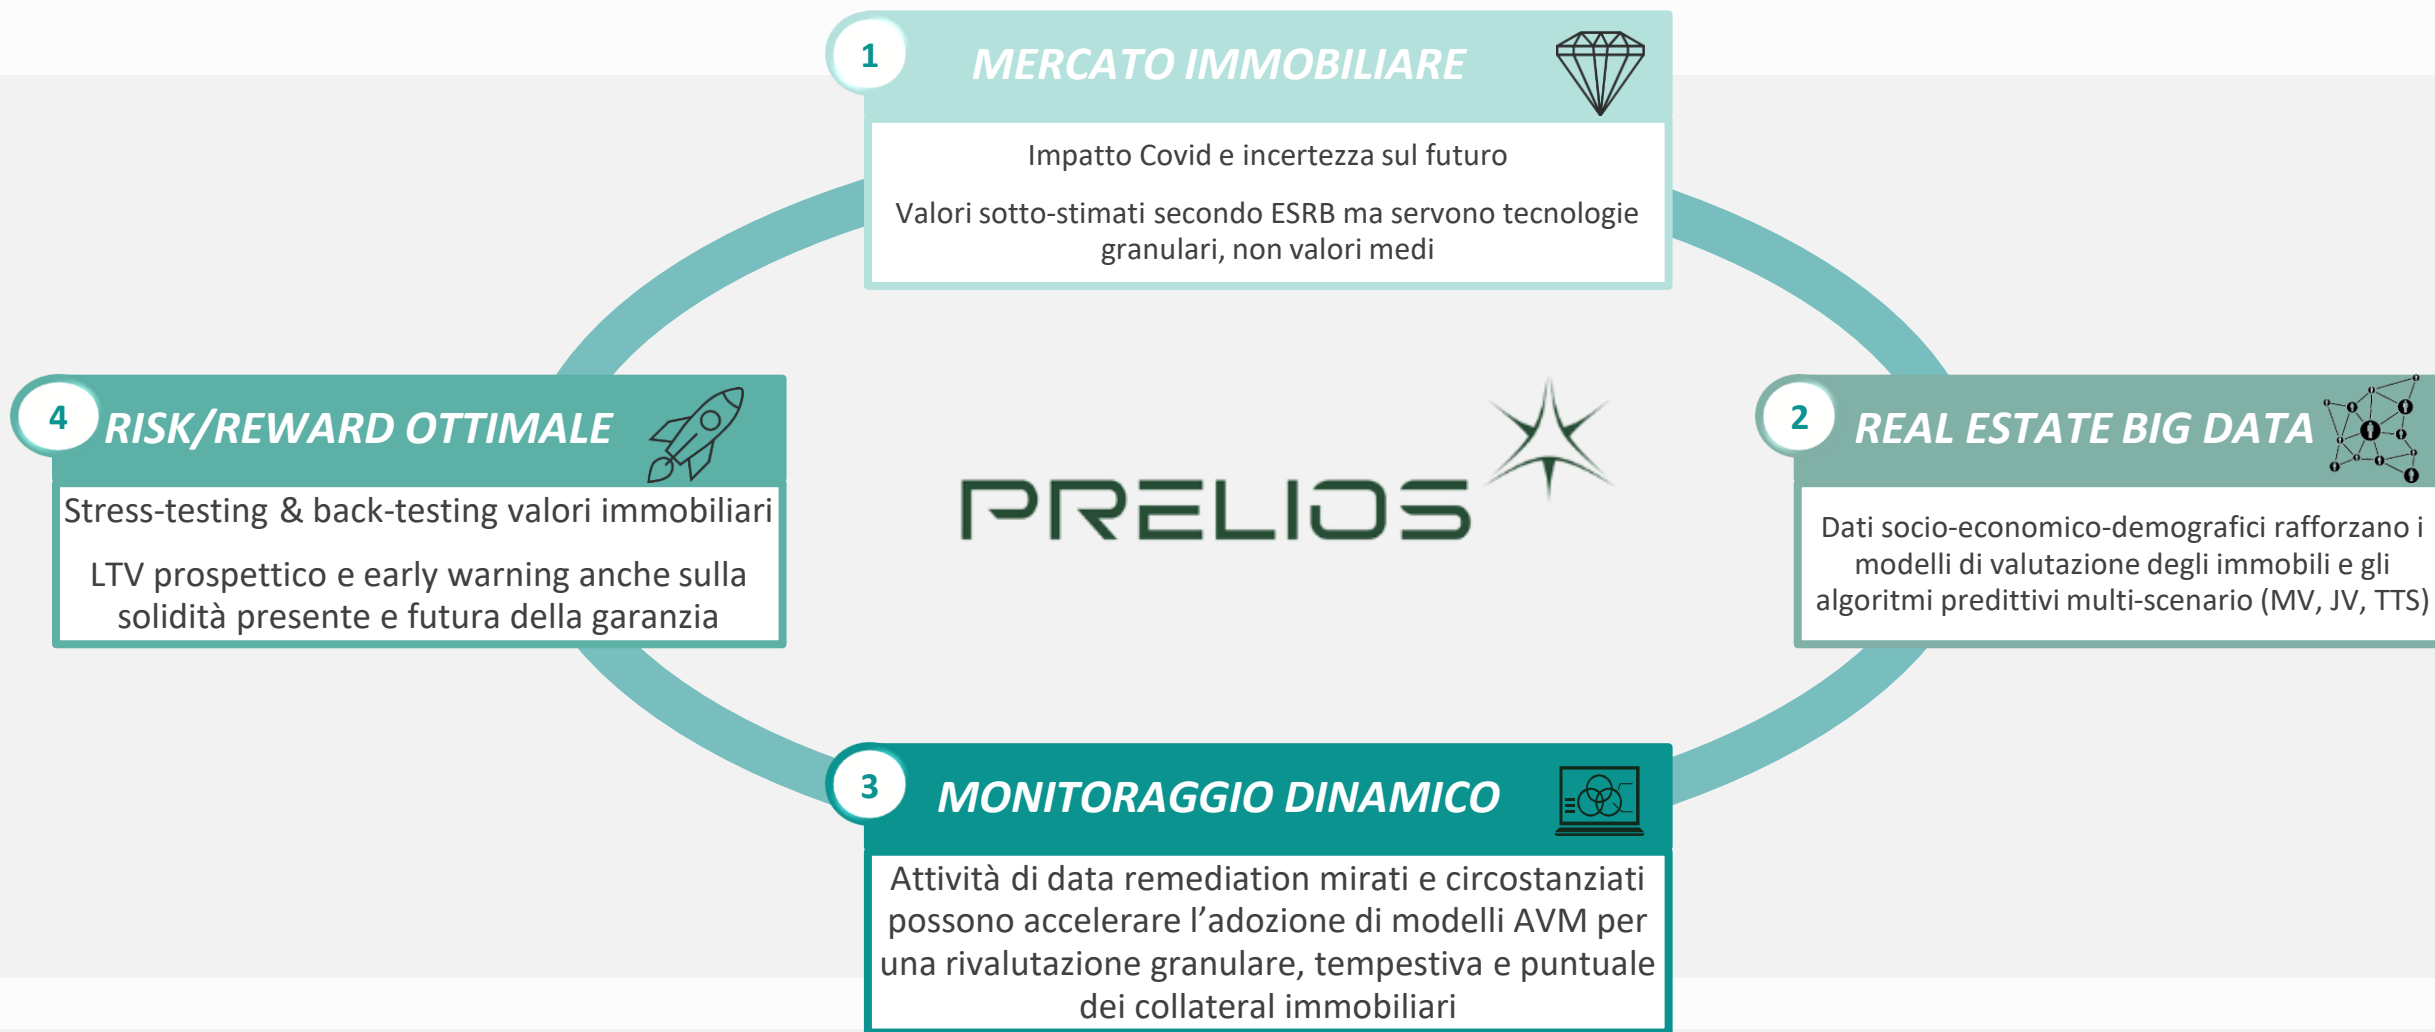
1 MERCATO IMMOBILIARE

Impatto Covid e incertezza sul futuro

Valori sotto-stimati secondo ESRB ma servono tecnologie granulari, non valori medi

4 RISK/REWARD OTTIMALE

Stress-testing & back-testing valori immobiliari

LTV prospettico e early warning anche sulla solidità presente e futura della garanzia

PRELIOS

2 REAL ESTATE BIG DATA

Dati socio-economico-demografici rafforzano i modelli di valutazione degli immobili e gli algoritmi predittivi multi-scenario (MV, JV, TTS)

3 MONITORAGGIO DINAMICO

Attività di data remediation mirati e circostanziati possono accelerare l’adozione di modelli AVM per una rivalutazione granulare, tempestiva e puntuale dei collateral immobiliari